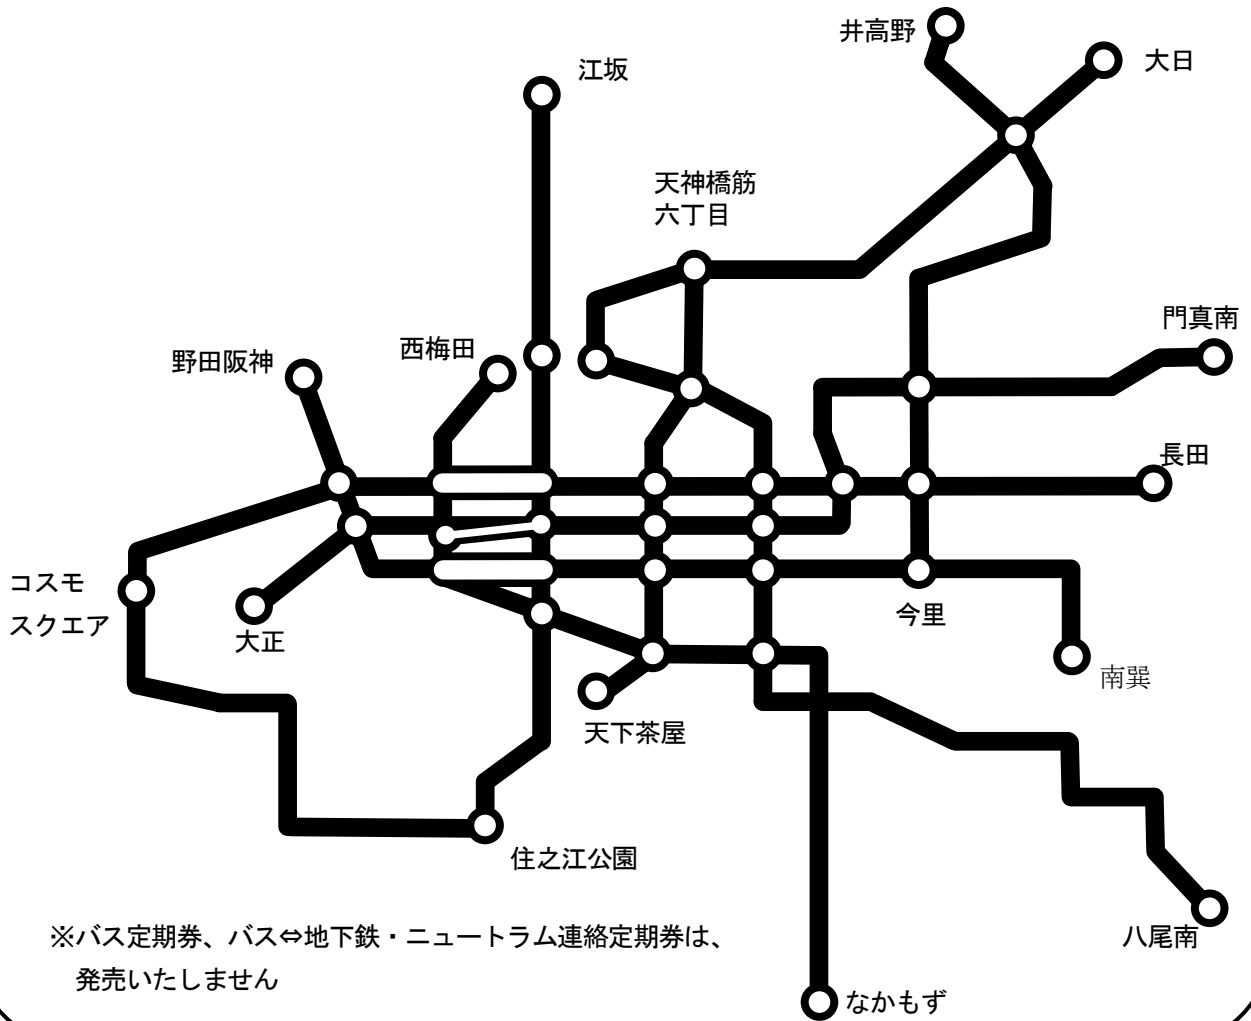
井高野

大日

江坂

天神橋筋
六丁目

門真南

野田阪神

西梅田

長田

コスモ
スクエア

大正

今里

南巽

天下茶屋

住之江公園

八尾南

※バス定期券、バス⇔地下鉄・ニュートラム連絡定期券は、
発売いたしません

なかもず